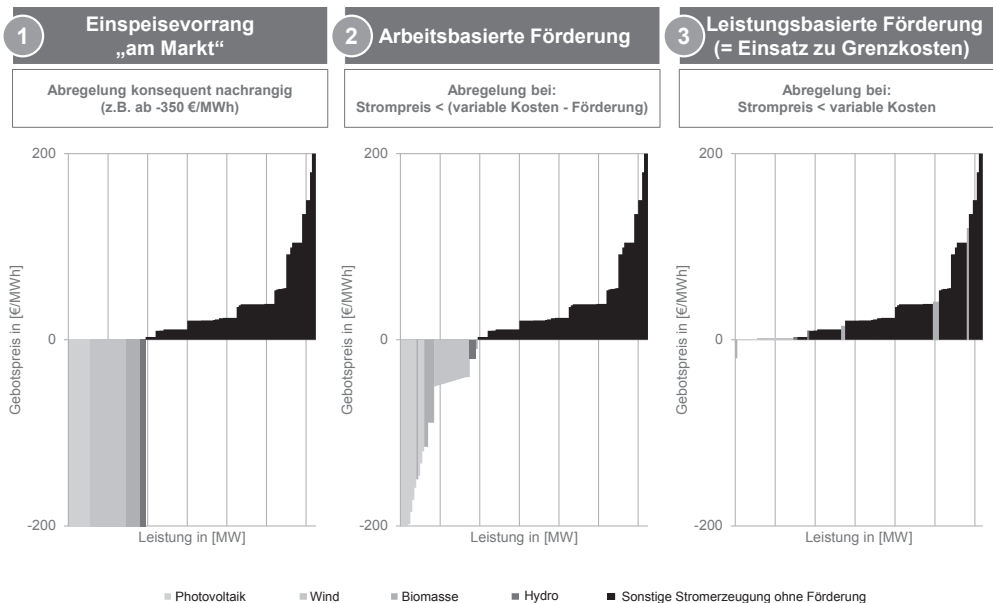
1 Einspeisevorrang „am Markt“

Abregelung konsequent nachrangig (z.B. ab -350 €/MWh)

200
0
-200
Gebotspreis in [€/MWh]
Leistung in [MW]

2 Arbeitsbasierte Förderung

Abregelung bei: Strompreis < (variable Kosten - Förderung)

200
0
-200
Gebotspreis in [€/MWh]
Leistung in [MW]

3 Leistungsbasierte Förderung (= Einsatz zu Grenzkosten)

Abregelung bei: Strompreis < variable Kosten

200
0
-200
Gebotspreis in [€/MWh]
Leistung in [MW]

Photovoltaik Wind Biomasse Hydro Sonstige Stromerzeugung ohne Förderung